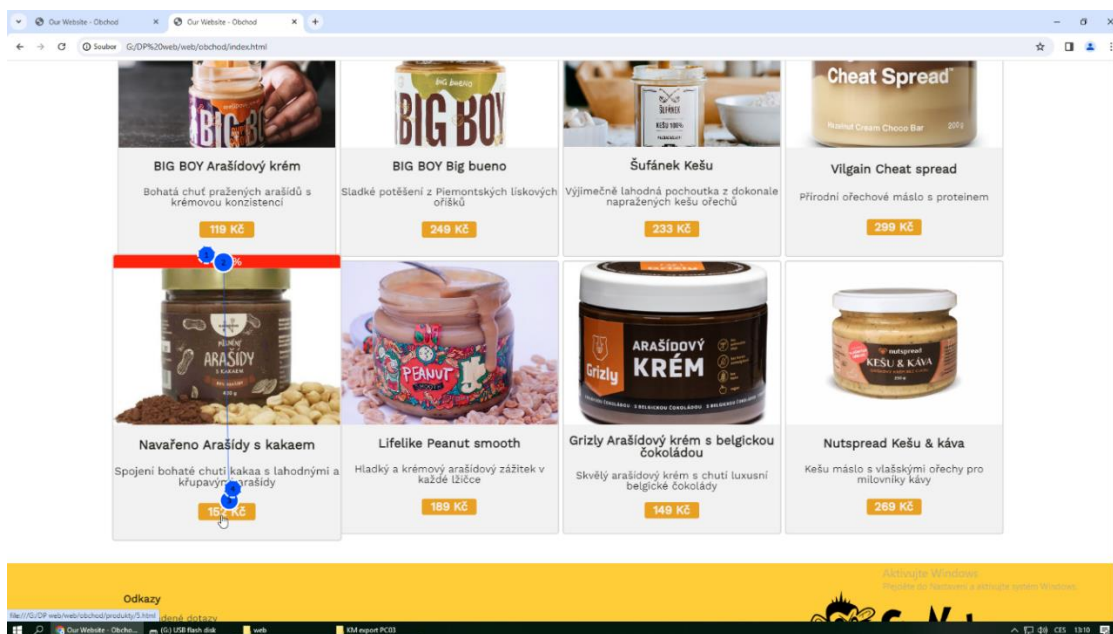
Our Website - Obchod
Our Website - Obchod
Soubor G:/DP%20web/web/obchod/index.html

BIG BOY
BIG BOY
Šufánek
KEŠU 100%
Cheat Spread
Peanut Cream Choco Bar 200g

BIG BOY Arašídový krém
Bohatá chuť pražených arašídů s krémovou konzistencí
119 Kč

BIG BOY Big bueno
Sladké potěšení z Piemontských lískových oříšků
249 Kč

Šufánek Kešu
Výjimečně lahodná pochoutka z dokonale napražených kešu ořechů
233 Kč

Vilgain Cheat spread
Přírodní ořechové máslo s proteinem
299 Kč

%

ARAŠÍDY
S KAKAEM
PEANUT
ARAŠÍDOVÝ
KRÉM
Grizly
nutspread
KEŠU & KÁVA

Navařeno Arašídy s kakaem
Spojení bohaté chuti kakaa s lahodnými a křupavými arašídy
15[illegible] Kč

Lifelike Peanut smooth
Hladký a krémový arašídový zážitek v každé lžičce
189 Kč

Grizly Arašídový krém s belgickou čokoládou
Skvělý arašídový krém s chutí luxusní belgické čokolády
149 Kč

Nutspread Kešu & káva
Kešu máslo s vlašskými ořechy pro milovníky kávy
269 Kč

Odkazy
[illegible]dené dotazy
Aktivujte Windows
Přejděte do Nastavení a aktivujte systém Windows.
file:///G:/DP web/web/obchod/produkty/5.html
Our Website - Obcho... (G:) USB flash disk web KM export PC03
CES 13:10